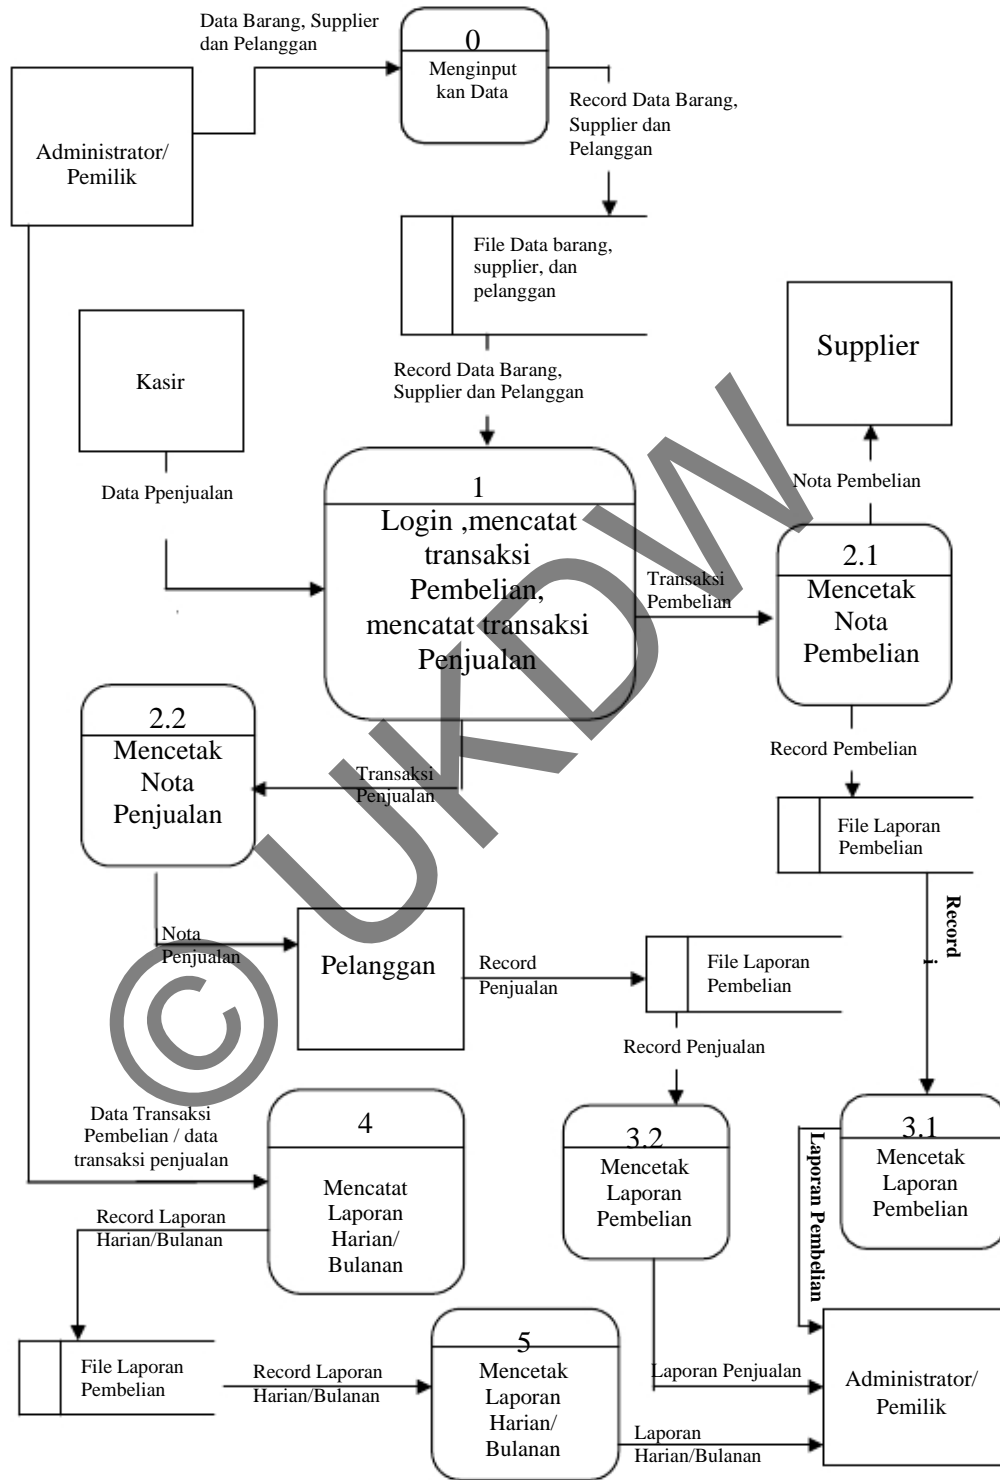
Data Barang, Supplier dan Pelanggan

0
Menginput kan Data

Administrator/ Pemilik

Record Data Barang, Supplier dan Pelanggan

File Data barang, supplier, dan pelanggan

Supplier

Kasir

Record Data Barang, Supplier dan Pelanggan

Data Ppenjualan

1
Login ,mencatat transaksi Pembelian, mencatat transaksi Penjualan

Nota Pembelian

2.1
Mencetak Nota Pembelian

Transaksi Pembelian

2.2
Mencetak Nota Penjualan

Transaksi Penjualan

Record Pembelian

File Laporan Pembelian

Record

Nota Penjualan

Pelanggan

Record Penjualan

File Laporan Pembelian

Record Penjualan

Data Transaksi Pembelian / data transaksi penjualan

4
Mencatat Laporan Harian/ Bulanan

3.2
Mencetak Laporan Pembelian

3.1
Mencetak Laporan Pembelian

Laporan Pembelian

Record Laporan Harian/Bulanan

File Laporan Pembelian

Record Laporan Harian/Bulanan

5
Mencetak Laporan Harian/ Bulanan

Laporan Penjualan

Administrator/ Pemilik

Laporan Harian/Bulanan

© UKDW